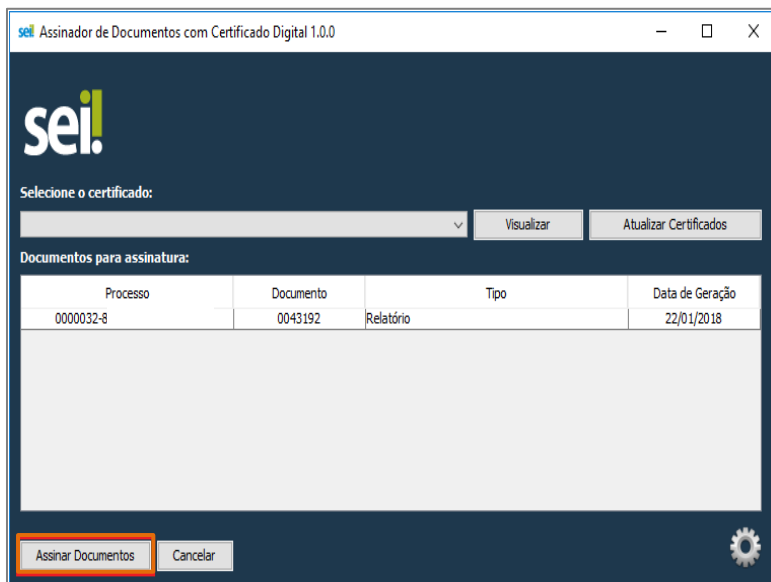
sei! Assinador de Documentos com Certificado Digital 1.0.0

sei!

Selecione o certificado:

Visualizar

Atualizar Certificados

Documentos para assinatura:

| Processo | Documento | Tipo | Data de Geração |
|---|---|---|---|
| 0000032-8 | 0043192 | Relatório | 22/01/2018 |

Assinar Documentos

Cancelar